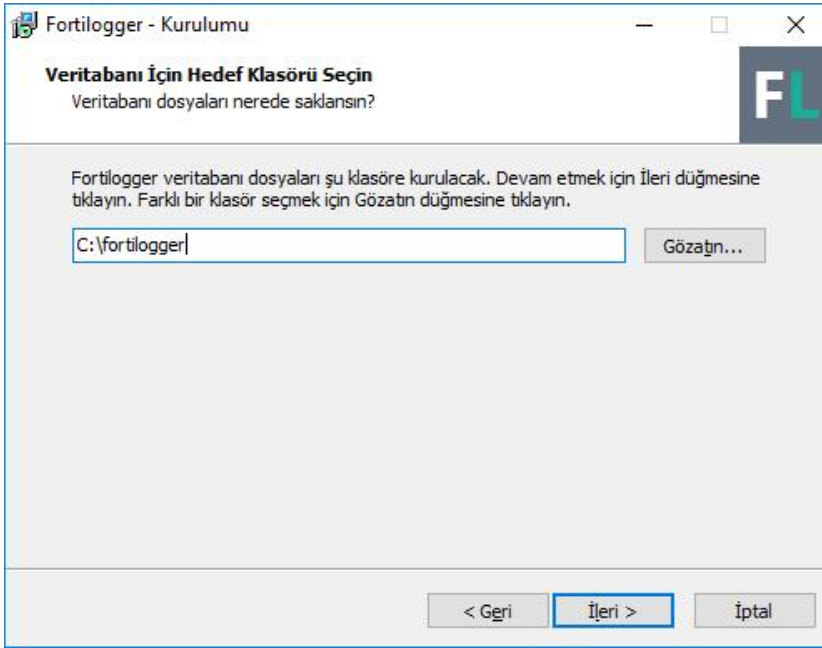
Fortilogger - Kurulumu

Veritabanı İçin Hedef Klasörü Seçin
Veritabanı dosyaları nerede saklansın?

FL

Fortilogger veritabanı dosyaları şu klasöre kurulacak. Devam etmek için İleri düğmesine tıklayın. Farklı bir klasör seçmek için Gözatın düğmesine tıklayın.

C:\fortilogger

Gözatın...

< Geri

İleri >

İptal